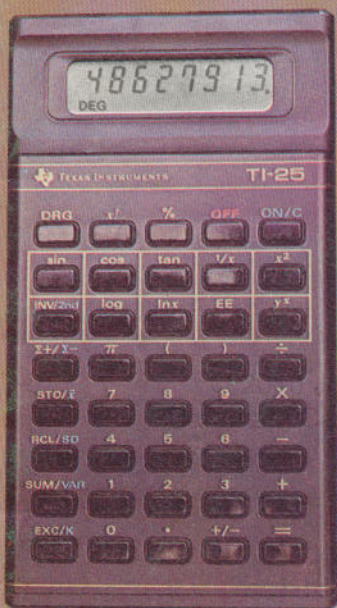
48627913.
DEG

TEXAS INSTRUMENTS TI-25

DRG $\sqrt{x}$ % OFF ON/C

sin cos tan 1/x $x^2$

INV/2nd log lnx EE $y^x$

Σ+/Σ− π ( ) ÷

STO/$\bar{x}$ 7 8 9 X

RCL/SD 4 5 6 −

SUM/VAR 1 2 3 +

EXC/K 0 • +/− =